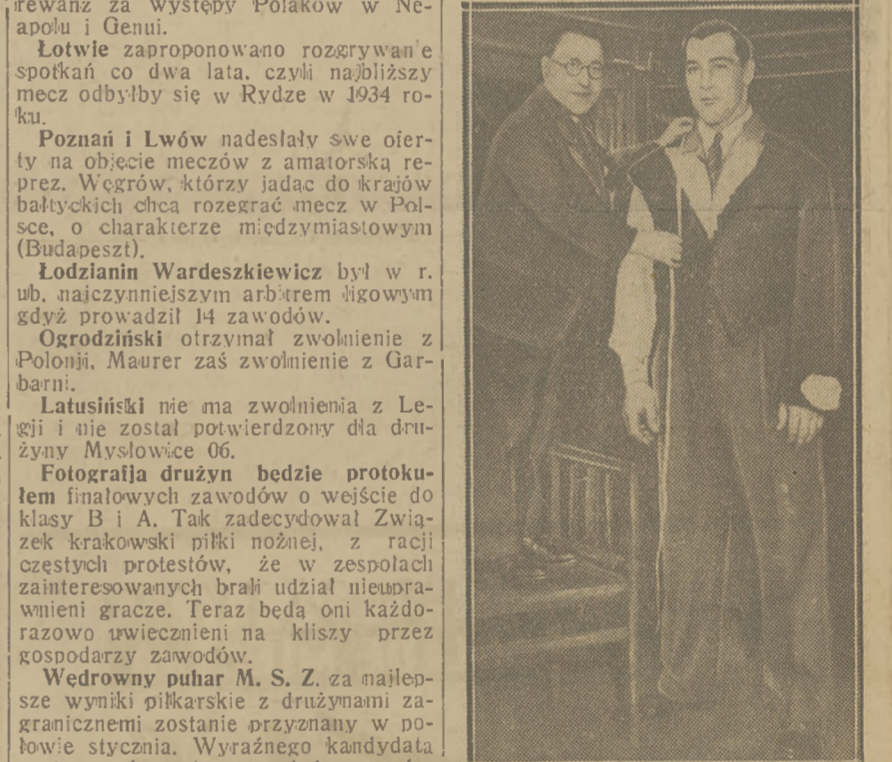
rewanż za występy Polaków w Neapolu i Genui.

Łotwie zaproponowano rozgrywan'e spotkań co dwa lata, czyli najbliższy mecz odbyłby się w Rydze w 1934 roku.

Poznań i Lwów nadesłały swe oferty na objęcie meczów z amatorską reprez. Węgrów, którzy jadąc do krajów bałtyckich chcą rozegrać mecz w Polsce, o charakterze międzymiastowym (Budapeszt).

Łodzianin Wardeszkiewicz był w r. ub. najczynniejszym arbitrem ligowym gdyż prowadził 14 zawodów.

Ogrodziński otrzymał zwolnienie z Polonji, Maurer zaś zwolnienie z Garbarni.

Latusiński nie ma zwolnienia z Legji i nie został potwierdzony dla drużyny Mysłowice 06.

Fotografja drużyn będzie protokułem finałowych zawodów o wejście do klasy B i A. Tak zadecydował Związek krakowski piłki nożnej, z racji częstych protestów, że w zespołach zainteresowanych brali udział nieuprawnieni gracze. Teraz będą oni każdorazowo uwiecznieni na kliszy przez gospodarzy zawodów.

Wędrowny puhar M. S. Z. za najlepsze wyniki piłkarskie z drużynami zagranicznemi zostanie przyznany w połowie stycznia. Wyraźnego kandydata